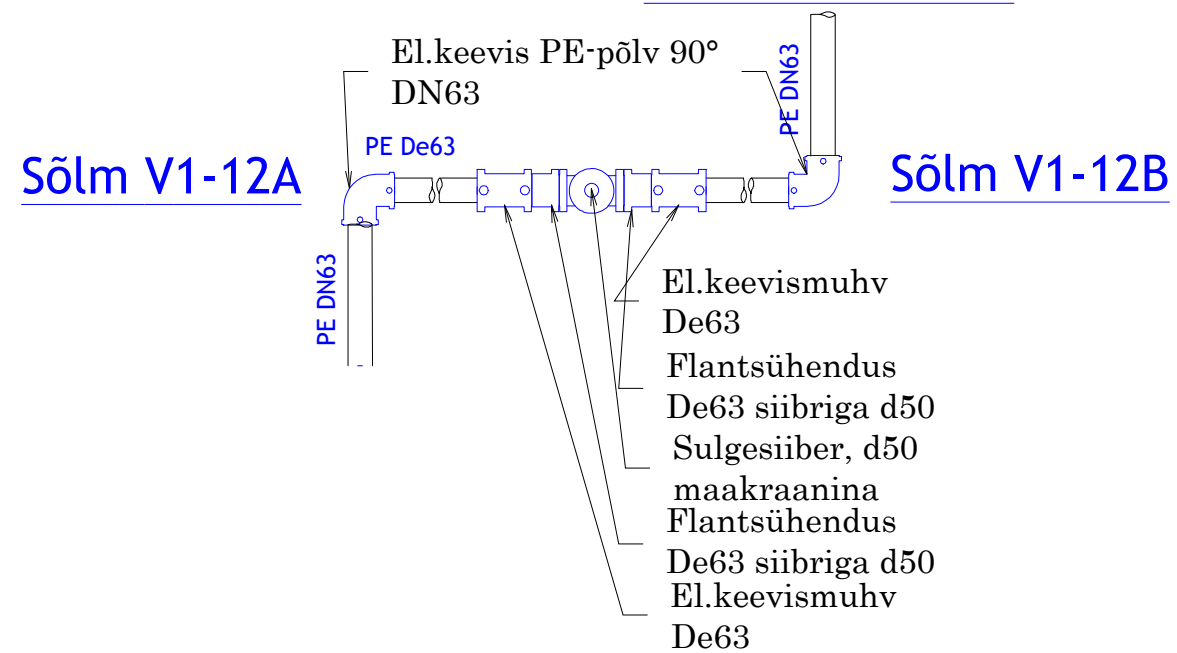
El.keevis PE-põlv 90°
DN63

PE DN63

Sõlm V1-12A

PE De63

Sõlm V1-12B

PE DN63

El.keevismuhv
De63

Flantsühendus
De63 siibriga d50

Sulgesiiber, d50
maakraanina

Flantsühendus
De63 siibriga d50

El.keevismuhv
De63